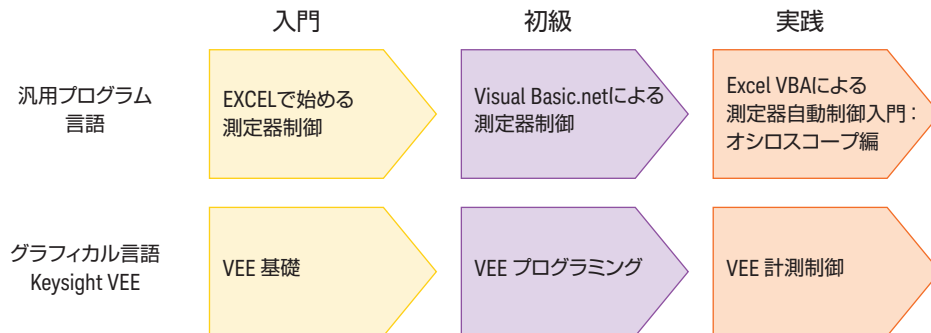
入門

初級

実践

汎用プログラム言語

EXCELで始める測定器制御

Visual Basic.netによる測定器制御

Excel VBAによる測定器自動制御入門：オシロスコープ編

グラフィカル言語 Keysight VEE

VEE 基礎

VEE プログラミング

VEE 計測制御